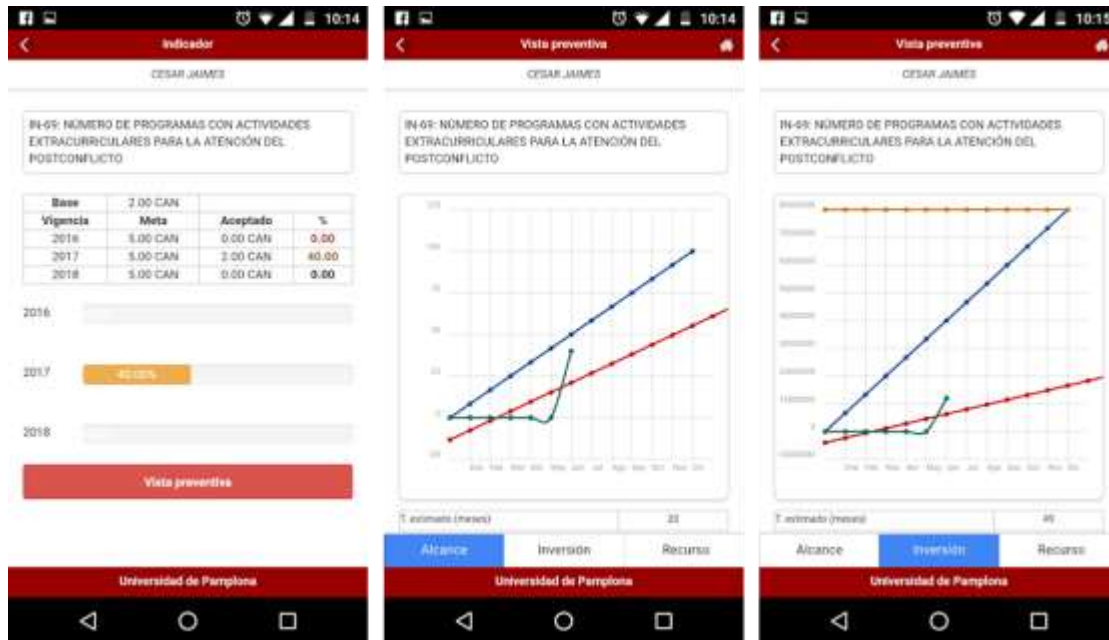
10:14

Indicador

CESAR JAIMES

IN-69: NÚMERO DE PROGRAMAS CON ACTIVIDADES EXTRACURRICULARES PARA LA ATENCIÓN DEL POSTCONFLICTO

| Base | 2.00 CAN | | |
|---|---|---|---|
| Vigencia | Meta | Aceptado | % |
| 2016 | 5.00 CAN | 0.00 CAN | 0.00 |
| 2017 | 5.00 CAN | 2.00 CAN | 40.00 |
| 2018 | 5.00 CAN | 0.00 CAN | 0.00 |

2016

2017 40.00%

2018

Vista preventiva

Universidad de Pamplona

10:14

Vista preventiva

CESAR JAIMES

IN-69: NÚMERO DE PROGRAMAS CON ACTIVIDADES EXTRACURRICULARES PARA LA ATENCIÓN DEL POSTCONFLICTO

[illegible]

T. estimado (meses) 23

Alcance Inversion Recurso

Universidad de Pamplona

10:15

Vista preventiva

CESAR JAIMES

IN-69: NÚMERO DE PROGRAMAS CON ACTIVIDADES EXTRACURRICULARES PARA LA ATENCIÓN DEL POSTCONFLICTO

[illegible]

T. estimado (meses) 49

Alcance Inversion Recurso

Universidad de Pamplona